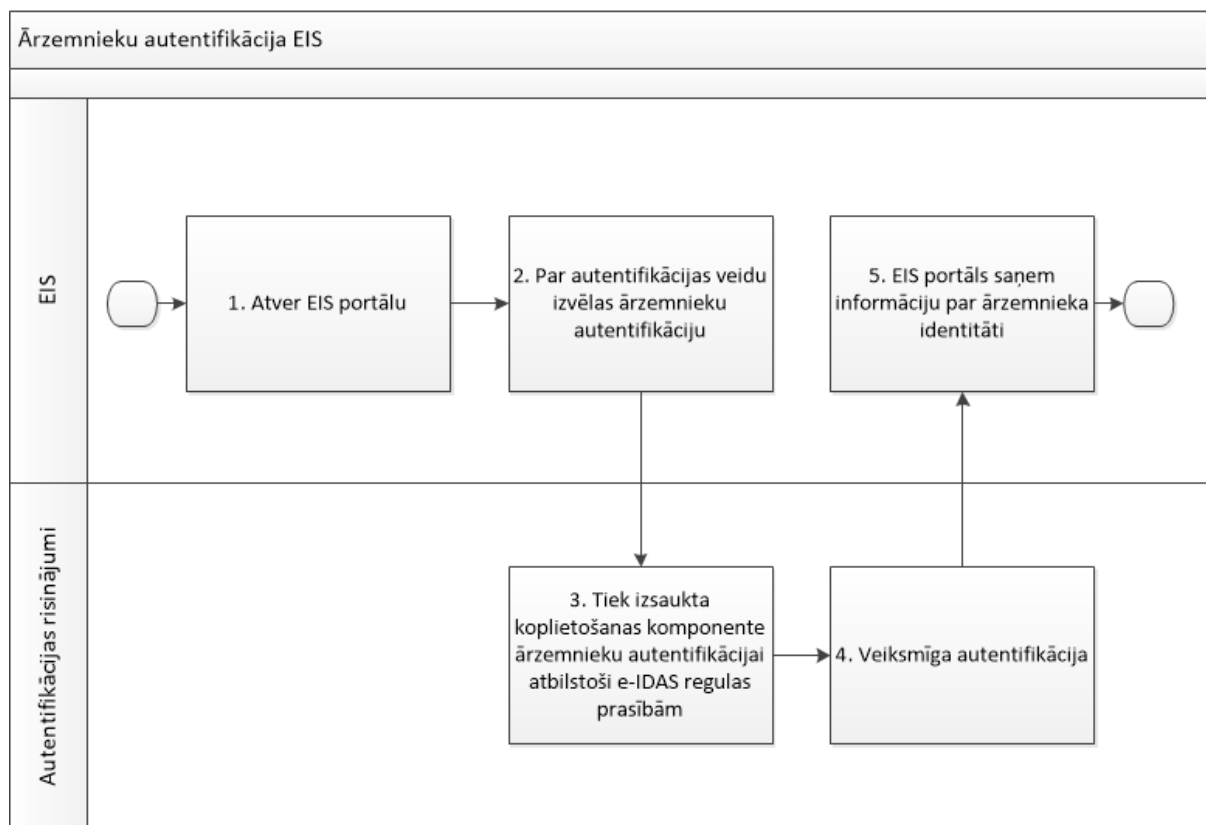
Ārzemnieku autentifikācija EIS

EIS

1. Atver EIS portālu

2. Par autentifikācijas veidu izvēlas ārzemnieku autentifikāciju

5. EIS portāls saņem informāciju par ārzemnieka identitāti

Autentifikācijas risinājumi

3. Tiek izsaukta koplietošanas komponente ārzemnieku autentifikācijai atbilstoši e-IDAS regulas prasībām

4. Veiksmīga autentifikācija